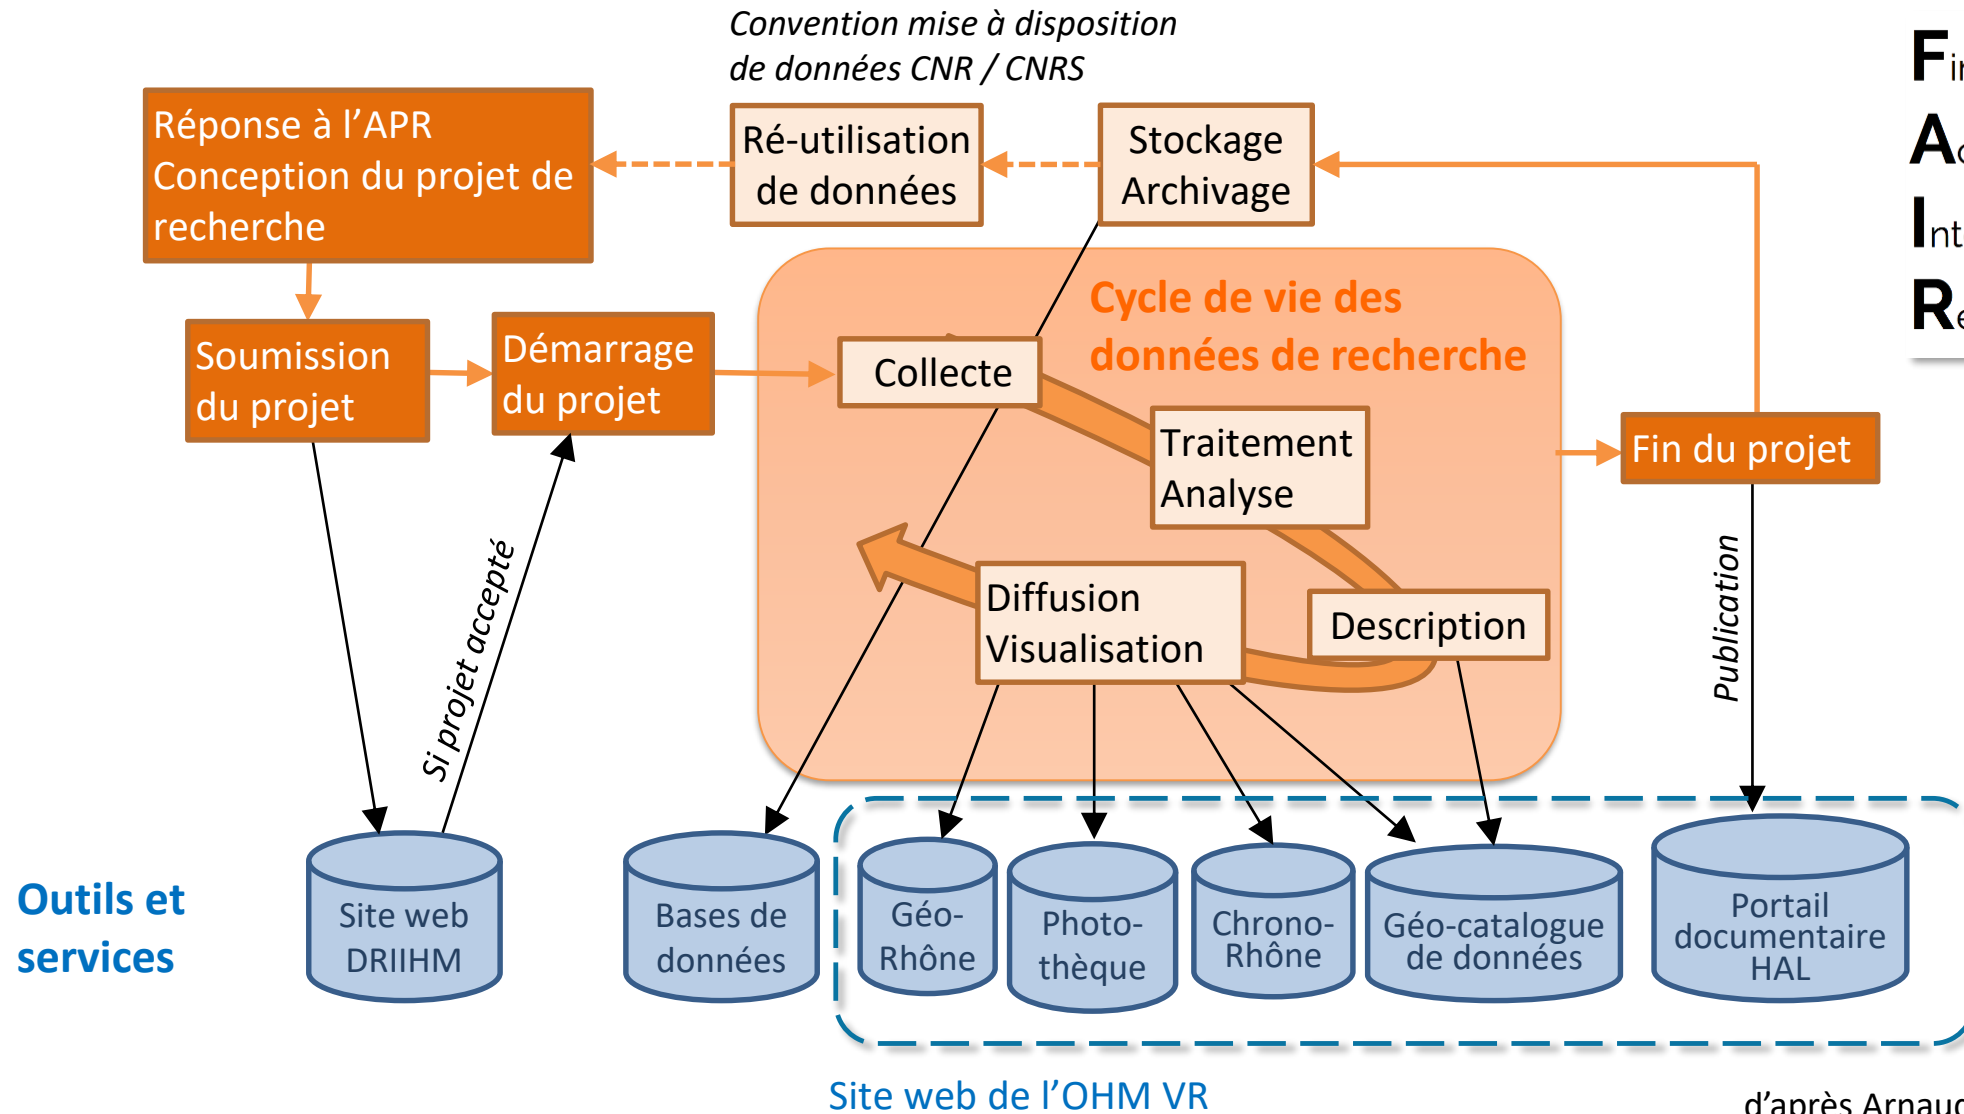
Convention mise à disposition de données CNR / CNRS

Réponse à l'APR Conception du projet de recherche

Ré-utilisation de données

Stockage Archivage

Fi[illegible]

A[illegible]

Int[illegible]

Re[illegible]

Cycle de vie des données de recherche

Soumission du projet

Démarrage du projet

Collecte

Traitement Analyse

Fin du projet

Diffusion Visualisation

Description

Si projet accepté

Publication

Outils et services

Site web DRIIHM

Bases de données

Géo-Rhône

Photo-thèque

Chrono-Rhône

Géo-catalogue de données

Portail documentaire HAL

Site web de l'OHM VR

d'après Arnau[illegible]